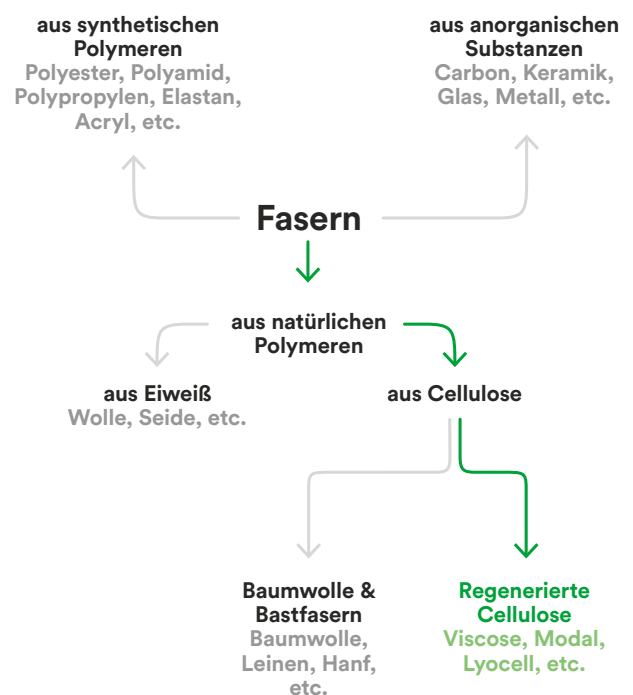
aus synthetischen Polymeren
Polyester, Polyamid, Polypropylen, Elastan, Acryl, etc.

aus anorganischen Substanzen
Carbon, Keramik, Glas, Metall, etc.

Fasern

aus natürlichen Polymeren

aus Eiweiß
Wolle, Seide, etc.

aus Cellulose

Baumwolle & Bastfasern
Baumwolle, Leinen, Hanf, etc.

Regenerierte Cellulose
Viscose, Modal, Lyocell, etc.